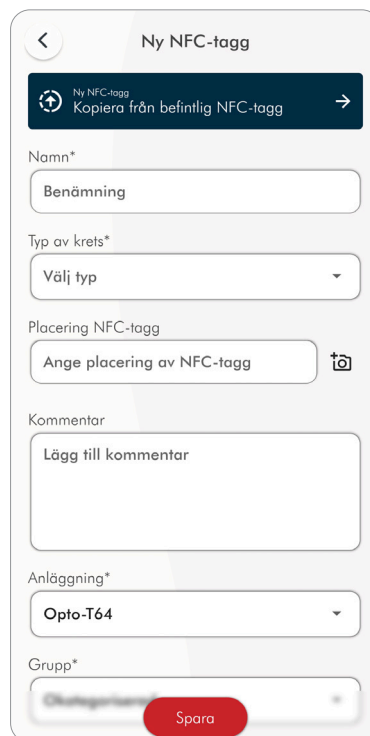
Ny NFC-tagg

Ny NFC-tagg
Kopiera från befintlig NFC-tagg

Namn*

Benämning

Typ av krets*

Välj typ

Placering NFC-tagg

Ange placering av NFC-tagg

Kommentar

Lägg till kommentar

Anläggning*

Opto-T64

Grupp*

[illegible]

Spara